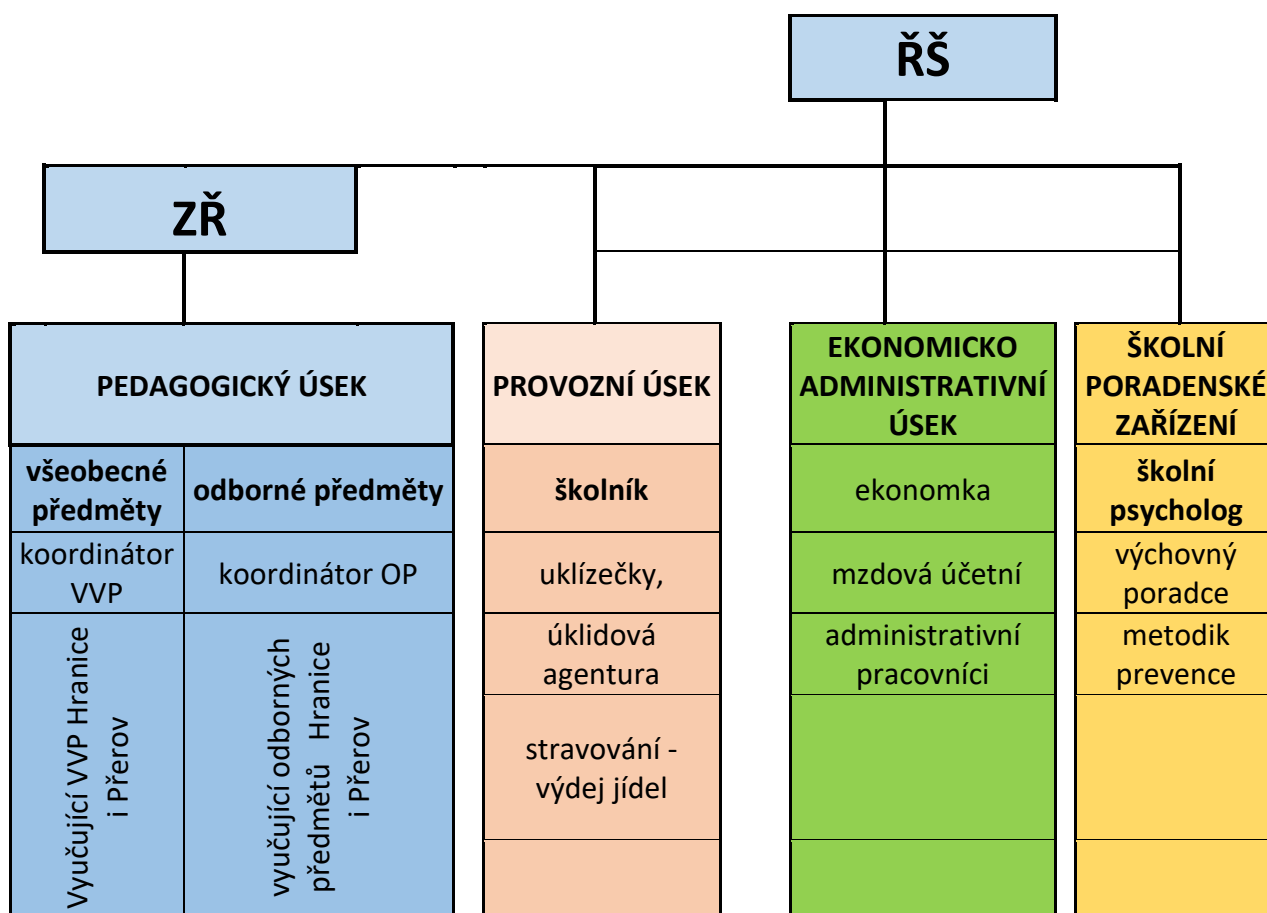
ŘŠ

ZŘ

PEDAGOGICKÝ ÚSEK

všeobecné předměty

odborné předměty

koordinátor VVP

koordinátor OP

Vyučující VVP Hranice i Přerov

vyučující odborných předmětů Hranice i Přerov

PROVOZNÍ ÚSEK

školník

uklízečky,

úklidová agentura

stravování - výdej jídel

EKONOMICKO ADMINISTRATIVNÍ ÚSEK

ekonomka

mzdová účetní

administrativní pracovníci

ŠKOLNÍ PORADENSKÉ ZAŘÍZENÍ

školní psycholog

výchovný poradce

metodik prevence